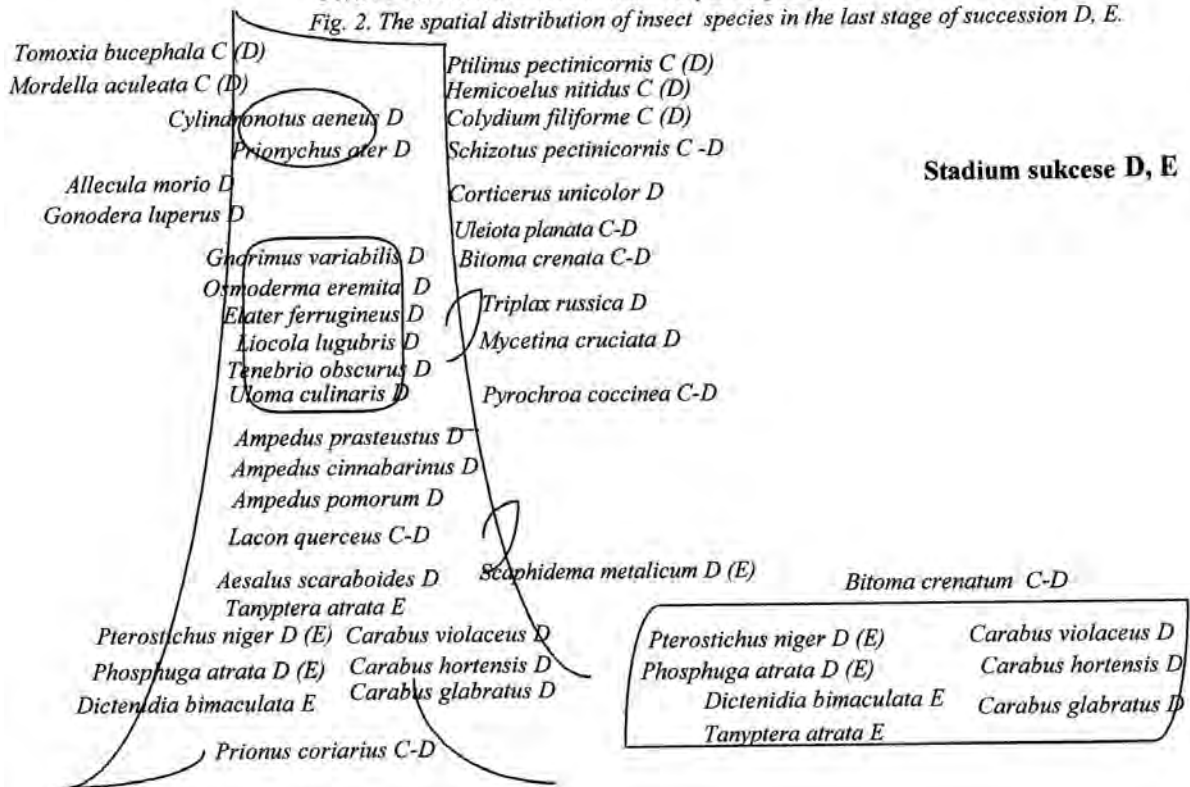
Fig. 2. The spatial distribution of insect species in the last stage of succession D, E.

Tomoxia bucephala C (D)
Mordella aculeata C (D)
Cylindronotus aeneus D
Prionychus ater D
Allecula morio D
Gonodera luperus D
Gnorimus variabilis D
Osmoderma eremita D
Elater ferrugineus D
Liocola lugubris D
Tenebrio obscurus D
Uloma culinaris D
Ampedus prasteustus D
Ampedus cinnabarinus D
Ampedus pomorum D
Lacon querceus C-D
Aesalus scaraboides D
Tanyptera atrata E
Pterostichus niger D (E)
Phosphuga atrata D (E)
Dictenidia bimaculata E
Prionus coriarius C-D

Ptilinus pectinicornis C (D)
Hemicoelus nitidus C (D)
Colydium filiforme C (D)
Schizotus pectinicornis C -D
Corticerus unicolor D
Uleiota planata C-D
Bitoma crenata C-D
Triplax russica D
Mycetina cruciata D
Pyrochroa coccinea C-D
Scaphidema metalicum D (E)
Carabus violaceus D
Carabus hortensis D
Carabus glabratus D

Stadium sukcese D, E

Bitoma crenatum C-D

Pterostichus niger D (E)
Phosphuga atrata D (E)
Dictenidia bimaculata E
Tanyptera atrata E
Carabus violaceus D
Carabus hortensis D
Carabus glabratus D